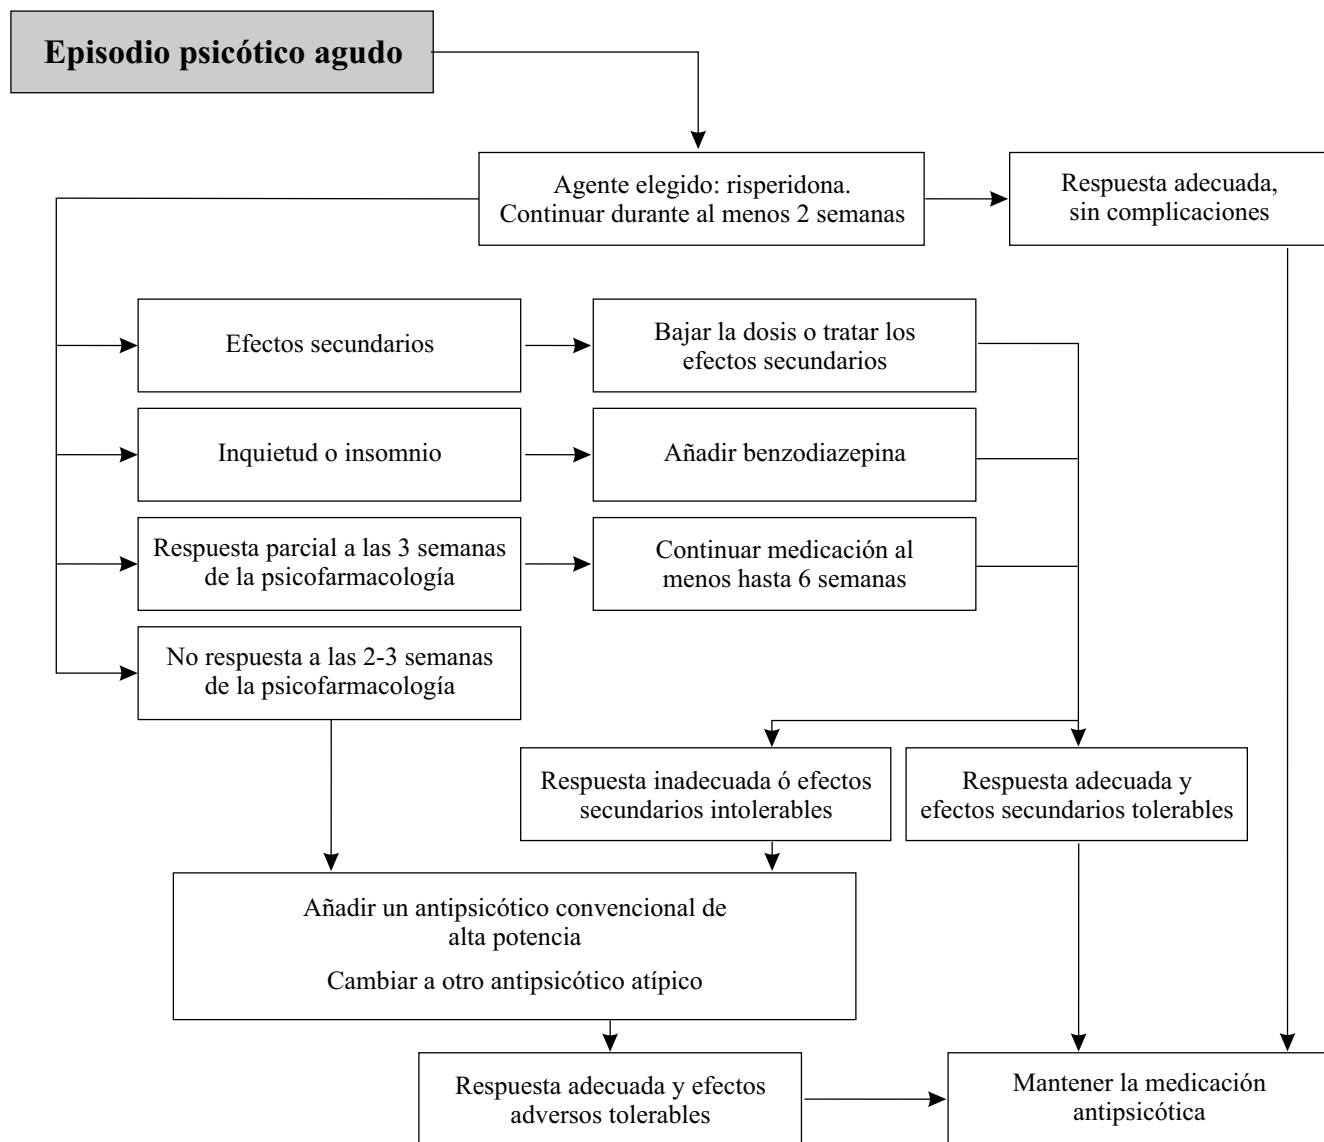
Episodio psicótico agudo

Agente elegido: risperidona. Continuar durante al menos 2 semanas

Respuesta adecuada, sin complicaciones

Efectos secundarios

Bajar la dosis o tratar los efectos secundarios

Inquietud o insomnio

Añadir benzodiazepina

Respuesta parcial a las 3 semanas de la psicofarmacología

Continuar medicación al menos hasta 6 semanas

No respuesta a las 2-3 semanas de la psicofarmacología

Respuesta inadecuada ó efectos secundarios intolerables

Respuesta adecuada y efectos secundarios tolerables

Añadir un antipsicótico convencional de alta potencia

Cambiar a otro antipsicótico atípico

Respuesta adecuada y efectos adversos tolerables

Mantener la medicación antipsicótica